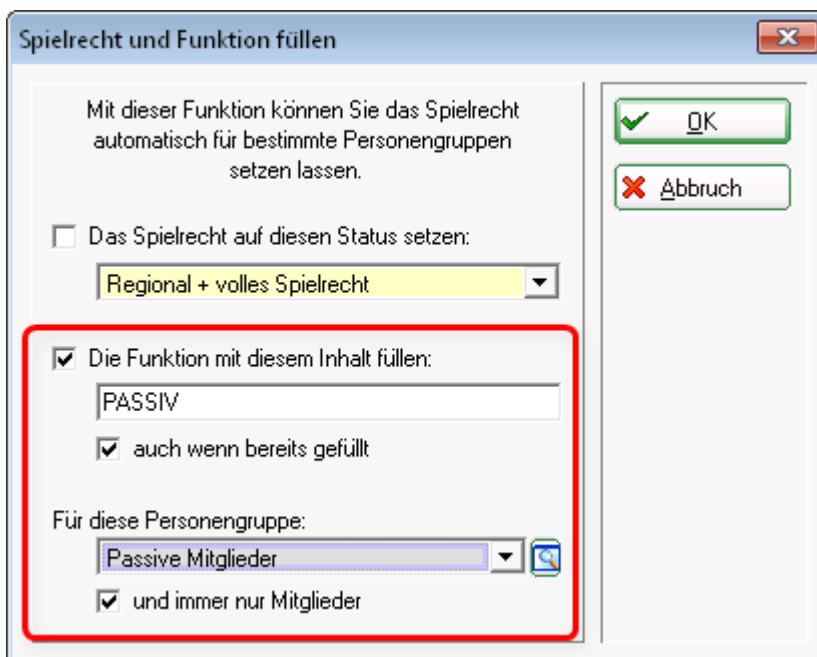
Spielrecht und Funktion füllen

Mit dieser Funktion können Sie das Spielrecht automatisch für bestimmte Personengruppen setzen lassen.

Das Spielrecht auf diesen Status setzen:

Regional + volles Spielrecht

Die Funktion mit diesem Inhalt füllen:

PASSIV

auch wenn bereits gefüllt

Für diese Personengruppe:

Passive Mitglieder

und immer nur Mitglieder

OK

Abbruch